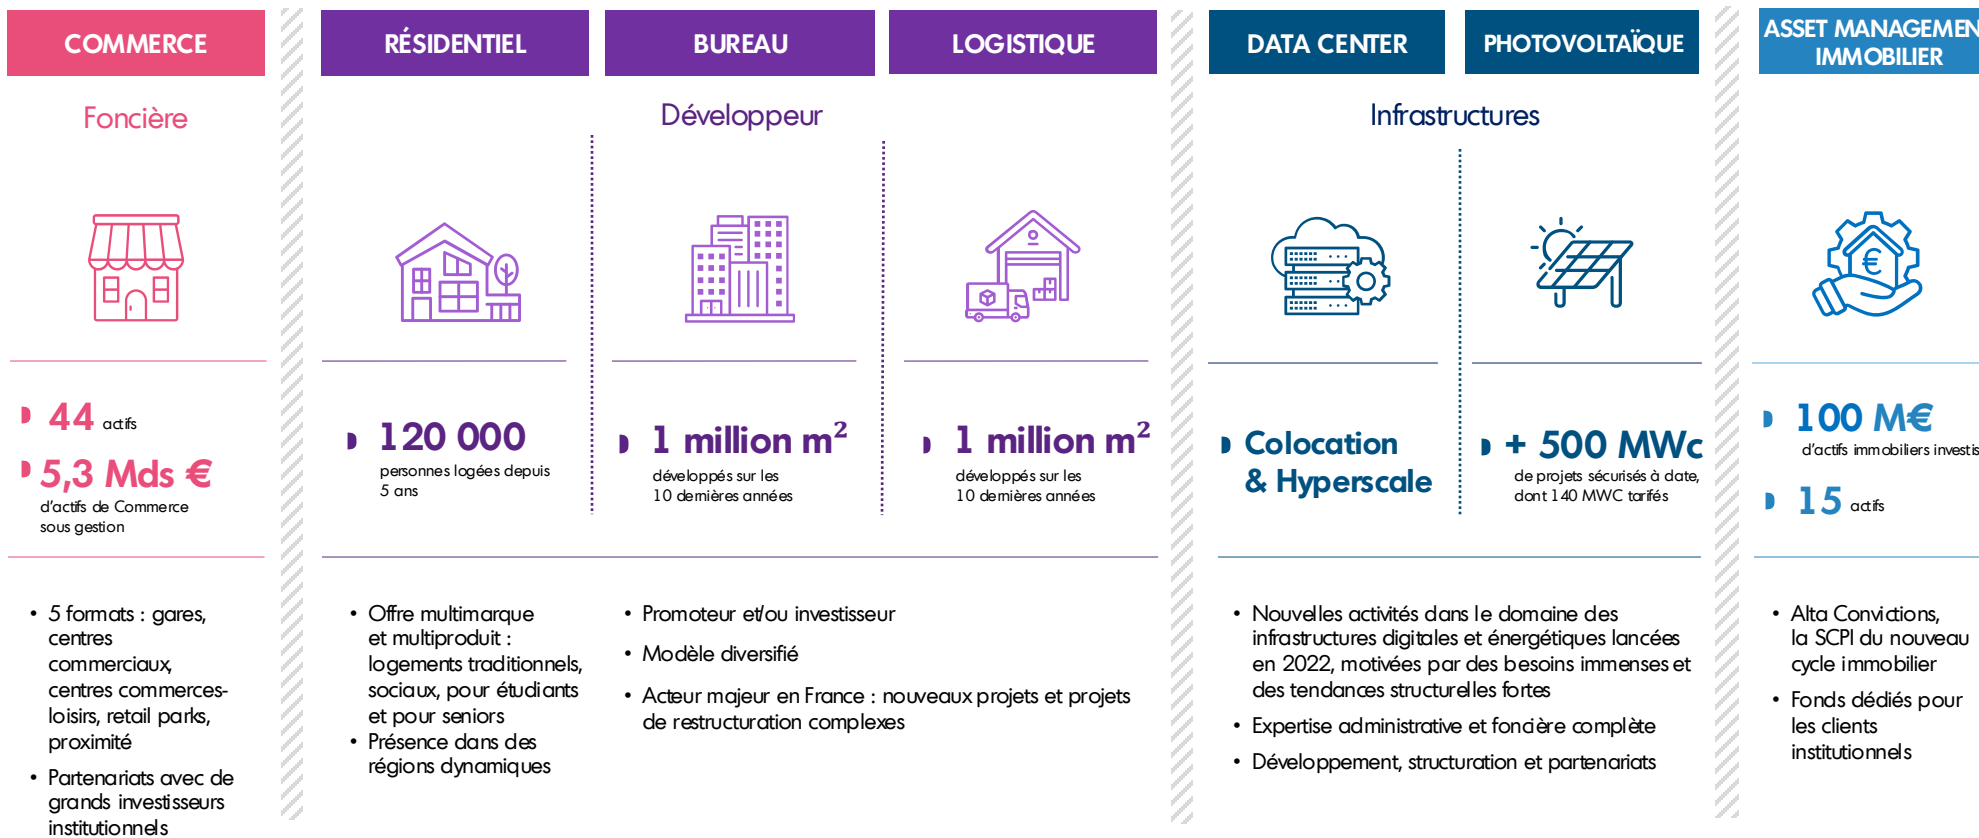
COMMERCE

Foncière

44 actifs

5,3 Mds €
d'actifs de Commerce sous gestion

• 5 formats : gares, centres commerciaux, centres commerces-loisirs, retail parks, proximité
• Partenariats avec de grands investisseurs institutionnels

RÉSIDENTIEL

BUREAU

LOGISTIQUE

Développeur

120 000
personnes logées depuis 5 ans

1 million m$^2$
développés sur les 10 dernières années

1 million m$^2$
développés sur les 10 dernières années

• Offre multimarque et multiproduit : logements traditionnels, sociaux, pour étudiants et pour seniors
• Présence dans des régions dynamiques

• Promoteur et/ou investisseur
• Modèle diversifié
• Acteur majeur en France : nouveaux projets et projets de restructuration complexes

DATA CENTER

PHOTOVOLTAÏQUE

Infrastructures

Colocation & Hyperscale

+ 500 MWc
de projets sécurisés à date, dont 140 MWC tarifés

• Nouvelles activités dans le domaine des infrastructures digitales et énergétiques lancées en 2022, motivées par des besoins immenses et des tendances structurelles fortes
• Expertise administrative et foncière complète
• Développement, structuration et partenariats

ASSET MANAGEMEN IMMOBILIER

100 M€
d'actifs immobiliers investis

15 actifs

• Alta Convictions, la SCPI du nouveau cycle immobilier
• Fonds dédiés pour les clients institutionnels